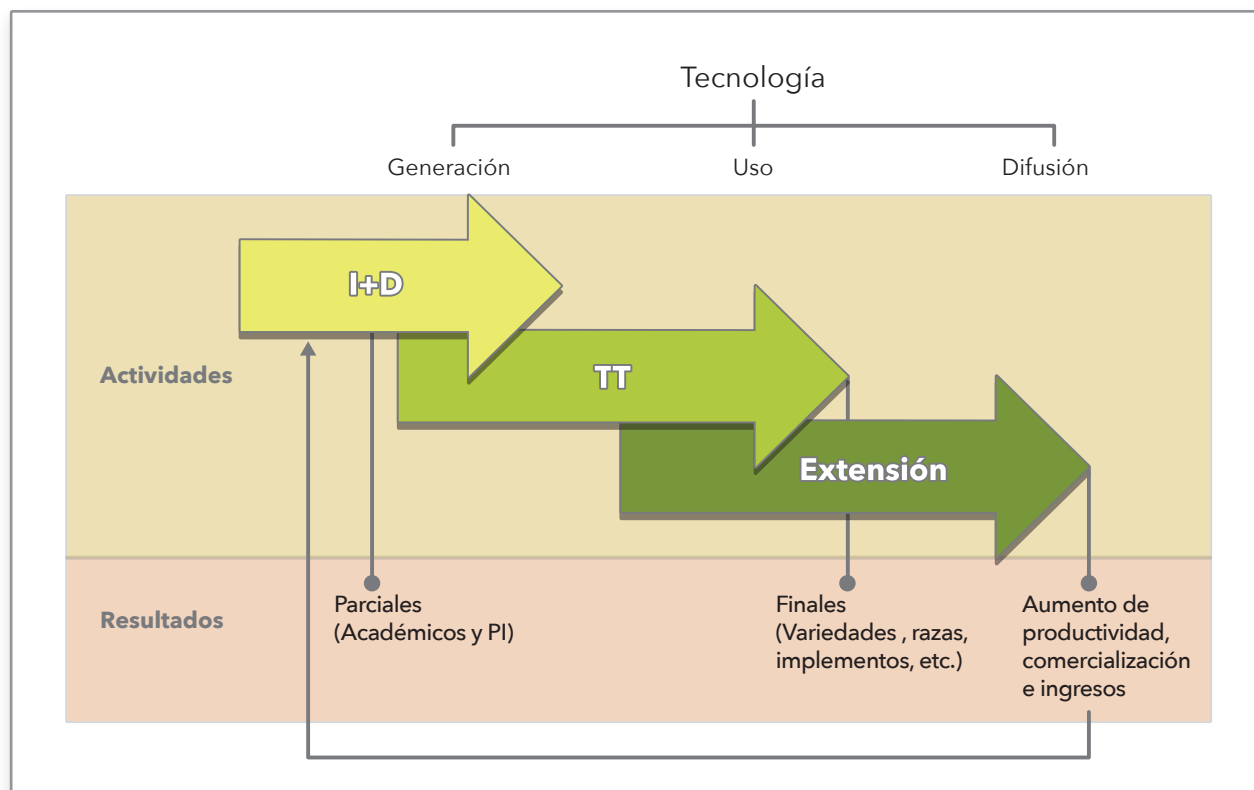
Tecnología

Generación

Uso

Difusión

I+D

TT

Extensión

Actividades

Resultados

Parciales (Académicos y PI)

Finales (Variedades , razas, implementos, etc.)

Aumento de productividad, comercialización e ingresos